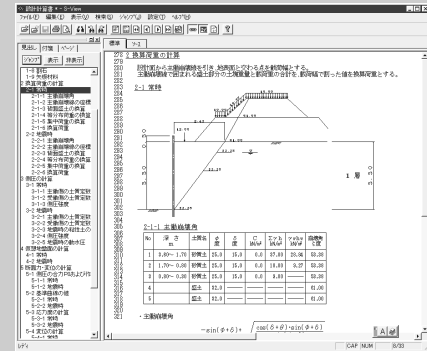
設計計算書 ビューア

ファイル(F) 編集(E) 表示(V) 検索(S) ジャンプ(J) 設定(O) ヘルプ(H)

見出し 付箋 ページ

ジャンプ 表示 目次

1 設計条件
1-1 本体断面
2 安定計算
2-1 常時
2-1-1 主働土圧
2-1-2 主働崩壊面の位置
2-1-3 断面諸元の算定
2-1-4 荷重の作用位置
2-1-5 鉛直荷重の算定
2-1-6 換算荷重
2-2 地震時
2-2-1 主働土圧
2-2-2 主働崩壊面の位置
2-2-3 断面諸元の算定
2-2-4 荷重の作用位置
2-2-5 鉛直荷重の算定
2-2-6 換算荷重
3 根入れの計算
3-1 常時
3-1-1 主働土圧
3-1-2 受働土圧
3-1-3 根入れ長
3-2 地震時
3-2-1 主働土圧
3-2-2 受働土圧
3-2-3 根入れ長
3-2-4 地盤反力
4 断面計算
4-1 常時
4-2 地震時
5 支持力の計算
5-1 常時
5-2 地震時
5-3 常時
5-4 地震時

標準 3-2

2 換算荷重の計算

前面壁から主働崩壊面を引き、地表面に交わる点を載荷幅とする。
主働崩壊面で囲まれる盛土部分の土圧荷重と載荷重の合計を、載荷幅で割った値を換算荷重とする。

2-1 常時

12.33
2.47
1層

2-1-1 主働崩壊角

| No | 深さ m | 土質名 | φ 度 | δ 度 | C kN/m² | エッジ kN/m² | rsta kN/m² | 崩壊角 度 |
|---|---|---|---|---|---|---|---|---|
| 1 | 0.00～ 1.70 | 砂質土 | 25.0 | 15.0 | 0.0 | 57.00 | 23.34 | 53.26 |
| 2 | 1.70～ 5.00 | 砂質土 | 25.0 | 15.0 | 0.0 | 10.00 | 3.37 | 53.26 |
| 3 | 5.00～ | 砂質土 | 25.0 | 15.0 | 0.0 | | | 53.26 |
| 4 | | 盛土 | 32.0 | | | | | 61.06 |
| 5 | | 盛土 | 32.0 | | | | | 61.06 |

・主働崩壊角

$-\sin(\phi+\delta) + \sqrt{\sin(\delta+\phi)\cdot\sin(\phi+\delta)}$

レディ CAP NUM 8/33